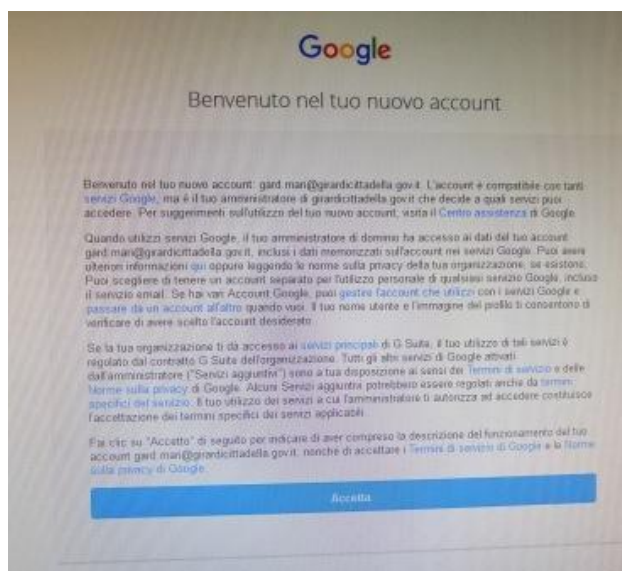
Google

Benvenuto nel tuo nuovo account

Benvenuto nel tuo nuovo account: gard.mari@girardicittadella.gov.it. L'account è compatibile con tanti servizi Google, ma è il tuo amministratore di girardicittadella.gov.it che decide a quali servizi puoi accedere. Per suggerimenti sull'utilizzo del tuo nuovo account, visita il Centro assistenza di Google.

Quando utilizzi servizi Google, il tuo amministratore di dominio ha accesso ai dati del tuo account gard.mari@girardicittadella.gov.it, inclusi i dati memorizzati sull'account nei servizi Google. Puoi avere ulteriori informazioni qui oppure leggendo le norme sulla privacy della tua organizzazione, se esistono. Puoi scegliere di tenere un account separato per l'utilizzo personale di qualsiasi servizio Google, incluso il servizio email. Se hai vari Account Google, puoi gestire l'account che utilizzi con i servizi Google e passare da un account all'altro quando vuoi. Il tuo nome utente e l'immagine del profilo ti consentono di verificare di avere scelto l'account desiderato.

Se la tua organizzazione ti dà accesso ai servizi principali di G Suite, il tuo utilizzo di tali servizi è regolato dal contratto G Suite dell'organizzazione. Tutti gli altri servizi di Google attivati dall'amministratore ("Servizi aggiuntivi") sono a tua disposizione ai sensi dei Termini di servizio e delle Norme sulla privacy di Google. Alcuni Servizi aggiuntivi potrebbero essere regolati anche da termini specifici del servizio. Il tuo utilizzo dei servizi a cui l'amministratore ti autorizza ad accedere costituisce l'accettazione dei termini specifici dei servizi applicabili.

Fai clic su "Accetto" di seguito per indicare di aver compreso la descrizione del funzionamento del tuo account gard.mari@girardicittadella.gov.it, nonché di accettare i Termini di servizio di Google e le Norme sulla privacy di Google.

Accetta